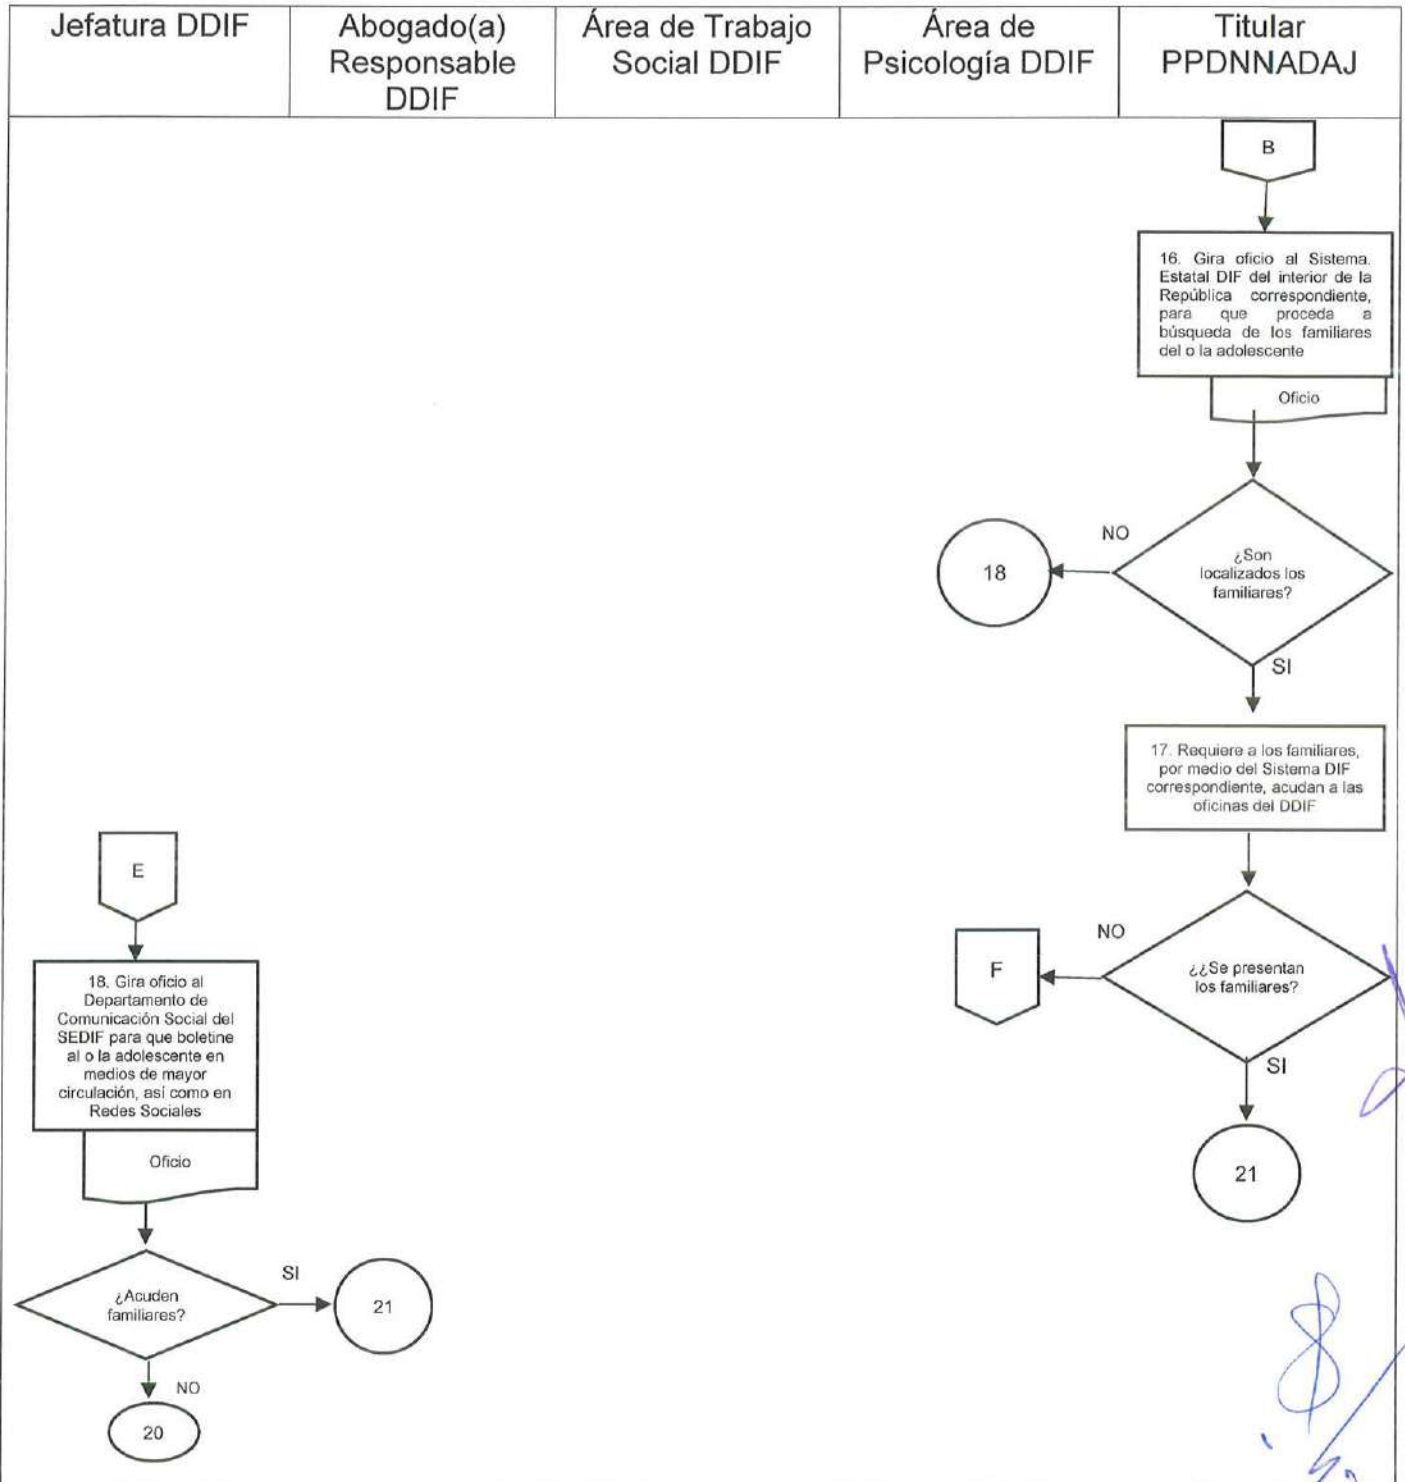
| Jefatura DDIF | Abogado(a) Responsable DDIF | Área de Trabajo Social DDIF | Área de Psicología DDIF | Titular PPDNNADAJ |
|---|---|---|---|---|

B

16. Gira oficio al Sistema. Estatal DIF del interior de la República correspondiente, para que proceda a búsqueda de los familiares del o la adolescente

Oficio

¿Son localizados los familiares?

NO

18

SI

17. Requiere a los familiares, por medio del Sistema DIF correspondiente, acudan a las oficinas del DDIF

¿¿Se presentan los familiares?

NO

F

SI

21

E

18. Gira oficio al Departamento de Comunicación Social del SEDIF para que boletine al o la adolescente en medios de mayor circulación, así como en Redes Sociales

Oficio

¿Acuden familiares?

SI

21

NO

20